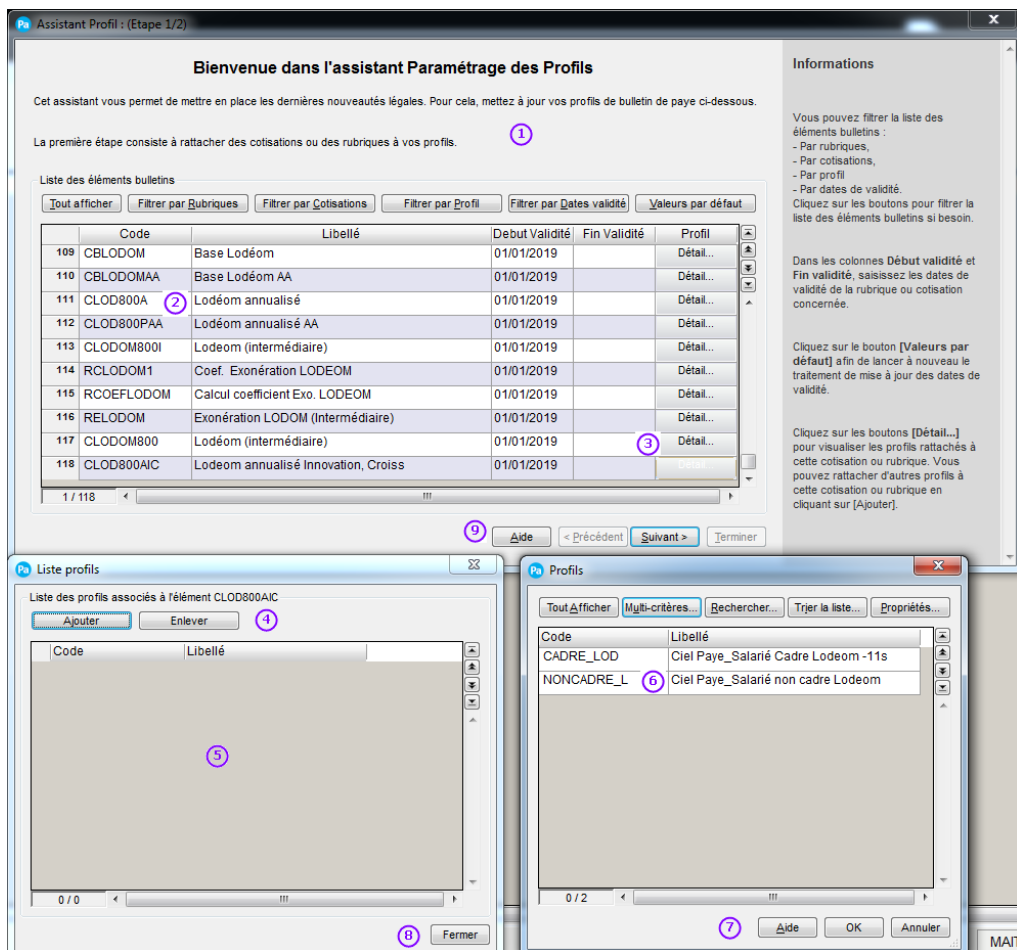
Pa Assistant Profil : (Etape 1/2)

Bienvenue dans l'assistant Paramétrage des Profils

Cet assistant vous permet de mettre en place les dernières nouveautés légales. Pour cela, mettez à jour vos profils de bulletin de paye ci-dessous.

La première étape consiste à rattacher des cotisations ou des rubriques à vos profils.

1

Liste des éléments bulletins

Tout afficher | Filtrer par Rubriques | Filtrer par Cotisations | Filtrer par Profil | Filtrer par Dates validité | Valeurs par défaut

| | Code | Libellé | Debut Validité | Fin Validité | Profil |
|---|---|---|---|---|---|
| 109 | CBLODOM | Base Lodéom | 01/01/2019 | | Détail... |
| 110 | CBLODOMAA | Base Lodéom AA | 01/01/2019 | | Détail... |
| 111 | CLOD800A | Lodéom annualisé | 01/01/2019 | | Détail... |
| 112 | CLOD800PAA | Lodéom annualisé AA | 01/01/2019 | | Détail... |
| 113 | CLODOM800I | Lodeom (intermédiaire) | 01/01/2019 | | Détail... |
| 114 | RCLODOM1 | Coef. Exonération LODEOM | 01/01/2019 | | Détail... |
| 115 | RCOEFLODOM | Calcul coefficient Exo. LODEOM | 01/01/2019 | | Détail... |
| 116 | RELODOM | Exonération LODOM (Intermédiaire) | 01/01/2019 | | Détail... |
| 117 | CLODOM800 | Lodéom (intermédiaire) | 01/01/2019 | | Détail... |
| 118 | CLOD800AIC | Lodeom annualisé Innovation, Croiss | 01/01/2019 | | Détail... |

2 3

1 / 118

9 Aide | < Précédent | Suivant > | Terminer

Informations

Vous pouvez filtrer la liste des éléments bulletins :
- Par rubriques,
- Par cotisations,
- Par profil
- Par dates de validité.
Cliquez sur les boutons pour filtrer la liste des éléments bulletins si besoin.

Dans les colonnes Début validité et Fin validité, saisissez les dates de validité de la rubrique ou cotisation concernée.

Cliquez sur le bouton [Valeurs par défaut] afin de lancer à nouveau le traitement de mise à jour des dates de validité.

Cliquez sur les boutons [Détail...] pour visualiser les profils rattachés à cette cotisation ou rubrique. Vous pouvez rattacher d'autres profils à cette cotisation ou rubrique en cliquant sur [Ajouter].

Pa Liste profils

Liste des profils associés à l'élément CLOD800AIC

Ajouter | Enlever 4

| Code | Libellé |
|---|---|

5

0 / 0

8 Fermer

Pa Profils

Tout Afficher | Multi-critères... | Rechercher... | Trier la liste... | Propriétés...

| Code | Libellé |
|---|---|
| CADRE_LOD | Ciel Paye_Salarié Cadre Lodeom -11s |
| NONCADRE_L | Ciel Paye_Salarié non cadre Lodeom |

6

0 / 2

7 Aide | OK | Annuler

MAI